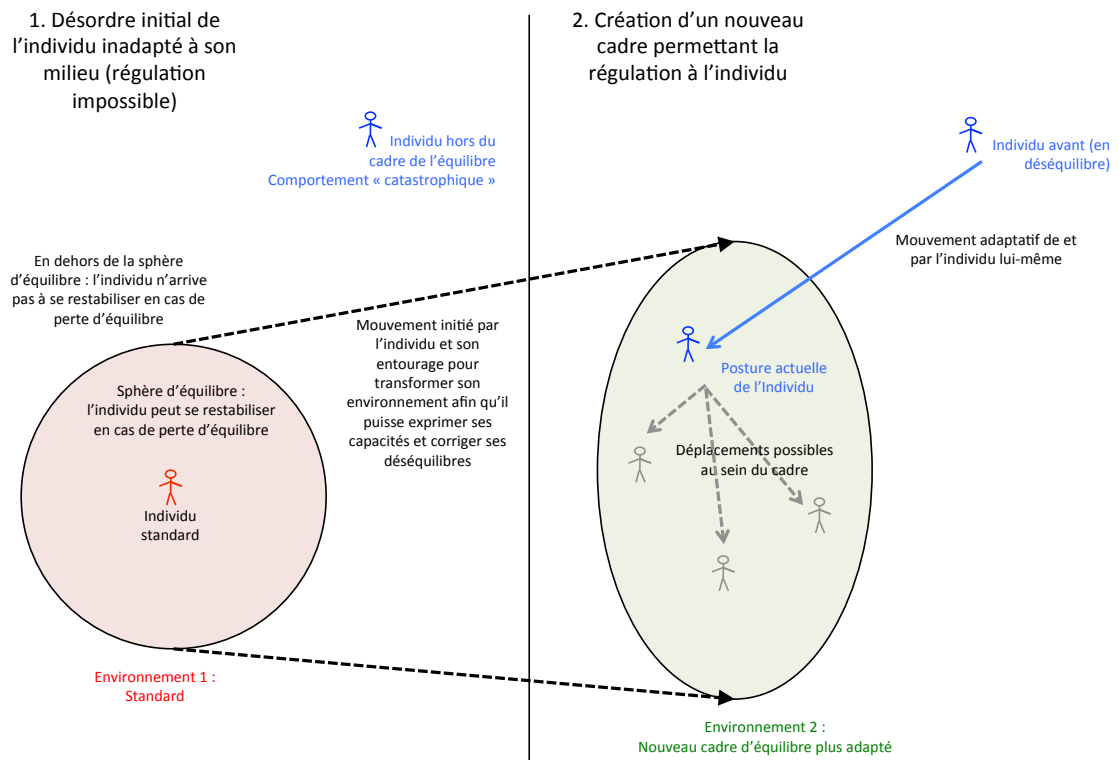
1. Désordre initial de l'individu inadapté à son milieu (régulation impossible)

2. Création d'un nouveau cadre permettant la régulation à l'individu

Individu hors du cadre de l'équilibre
Comportement « catastrophique »

Individu avant (en déséquilibre)

Mouvement adaptatif de et par l'individu lui-même

En dehors de la sphère d'équilibre : l'individu n'arrive pas à se restabiliser en cas de perte d'équilibre

Mouvement initié par l'individu et son entourage pour transformer son environnement afin qu'il puisse exprimer ses capacités et corriger ses déséquilibres

Sphère d'équilibre : l'individu peut se restabiliser en cas de perte d'équilibre

Individu standard

Posture actuelle de l'Individu

Déplacements possibles au sein du cadre

Environnement 1 : Standard

Environnement 2 : Nouveau cadre d'équilibre plus adapté